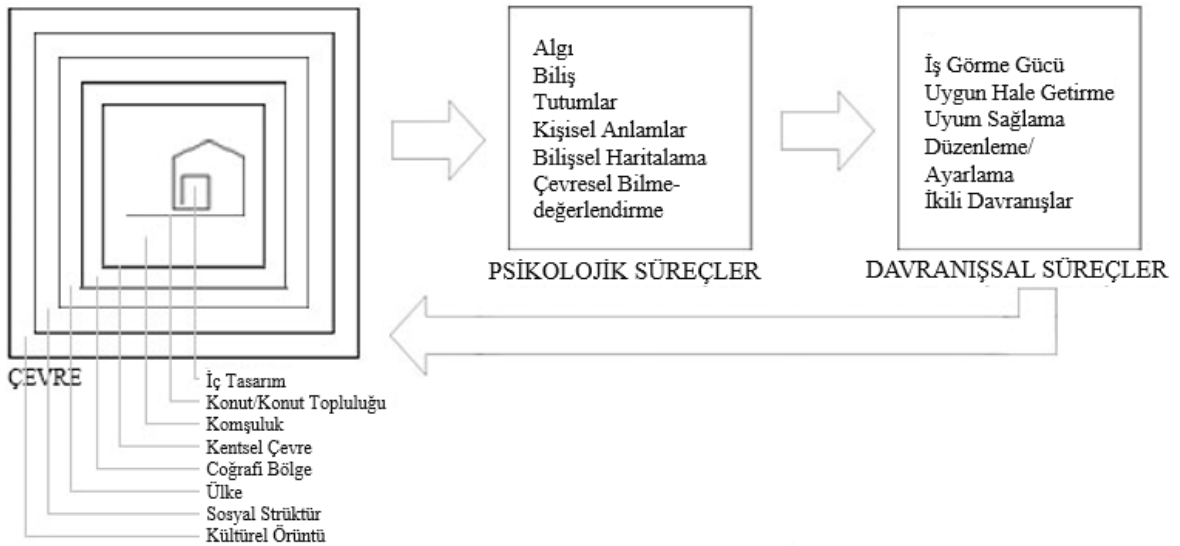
ÇEVRE

İç Tasarım
Konut/Konut Topluluğu
Komşuluk
Kentsel Çevre
Coğrafi Bölge
Ülke
Sosyal Strüktür
Kültürel Örüntü

Algı
Biliş
Tutumlar
Kişisel Anlamlar
Bilişsel Haritalama
Çevresel Bilme-değerlendirme

PSİKOLOJİK SÜREÇLER

İş Görme Gücü
Uygun Hale Getirme
Uyum Sağlama
Düzenleme/
Ayarlama
İkili Davranışlar

DAVRANIŞSAL SÜREÇLER